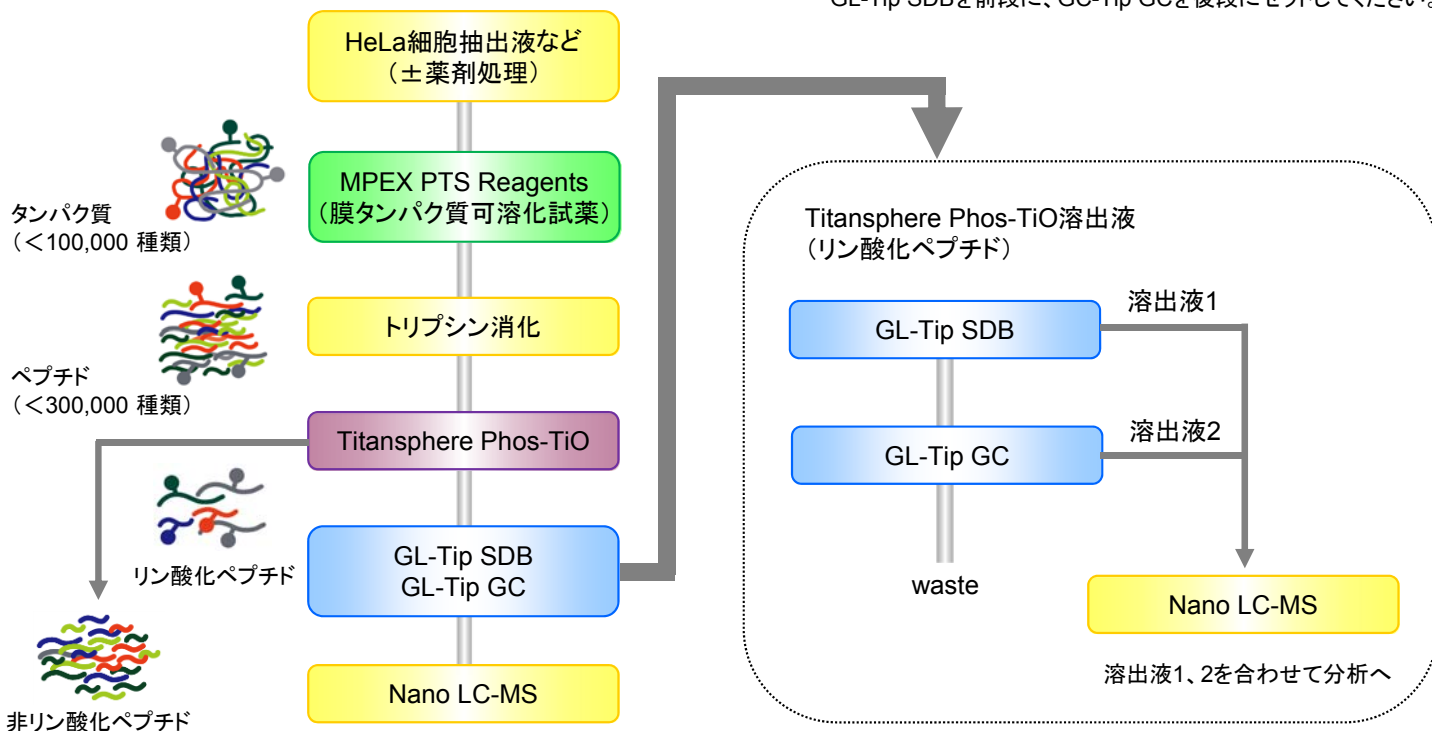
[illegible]

HeLa細胞抽出液など
（±薬剤処理）

タンパク質
（＜100,000 種類）

MPEX PTS Reagents
（膜タンパク質可溶化試薬）

ペプチド
（＜300,000 種類）

トリプシン消化

Titansphere Phos-TiO

リン酸化ペプチド

GL-Tip SDB
GL-Tip GC

非リン酸化ペプチド

Nano LC-MS

Titansphere Phos-TiO溶出液
（リン酸化ペプチド）

GL-Tip SDB

溶出液1

GL-Tip GC

溶出液2

waste

Nano LC-MS

溶出液1、2を合わせて分析へ